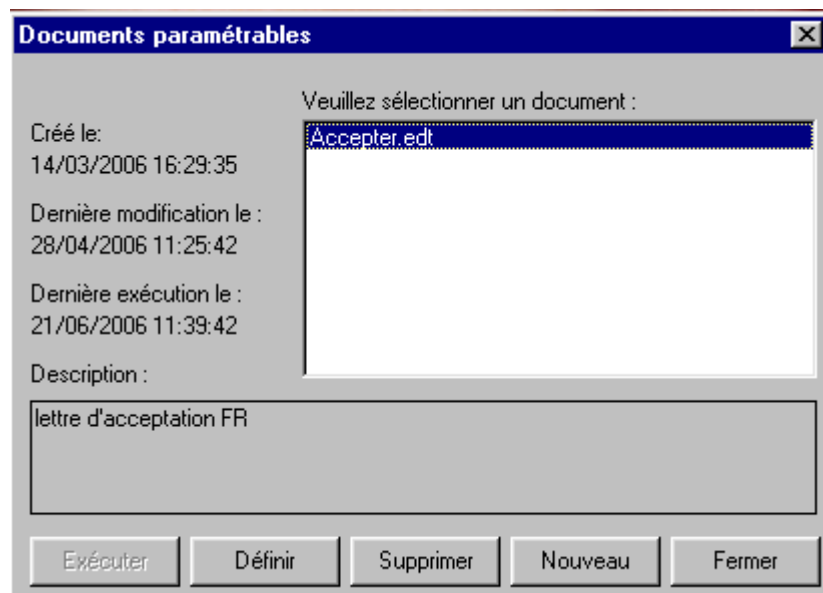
Documents paramétrables

Créé le:
14/03/2006 16:29:35

Dernière modification le :
28/04/2006 11:25:42

Dernière exécution le :
21/06/2006 11:39:42

Veuillez sélectionner un document :

Accepter.edt

Description :

lettre d'acceptation FR

Exécuter Définir Supprimer Nouveau Fermer